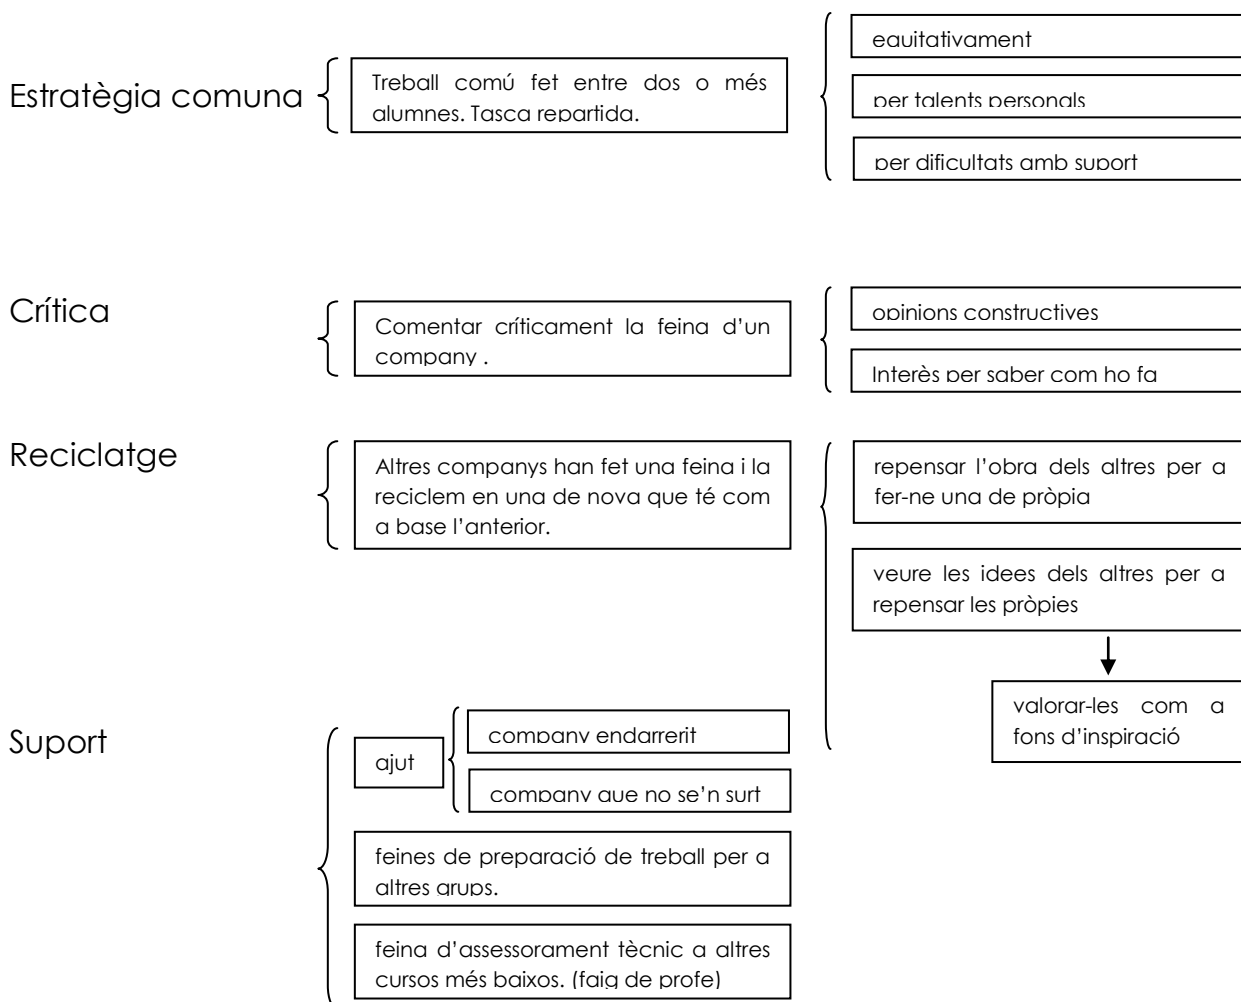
Estratègia comuna

Treball comú fet entre dos o més alumnes. Tasca repartida.

equitativament

per talents personals

per dificultats amb suport

Crítica

Comentar críticament la feina d'un company .

opinions constructives

Interès per saber com ho fa

Reciclatge

Altres companys han fet una feina i la reciclem en una de nova que té com a base l'anterior.

repensar l'obra dels altres per a fer-ne una de pròpia

veure les idees dels altres per a repensar les pròpies

valorar-les com a fons d'inspiració

Suport

ajut

company endarrerit

company que no se'n surt

feines de preparació de treball per a altres grups.

feina d'assessorament tècnic a altres cursos més baixos. (faig de profe)